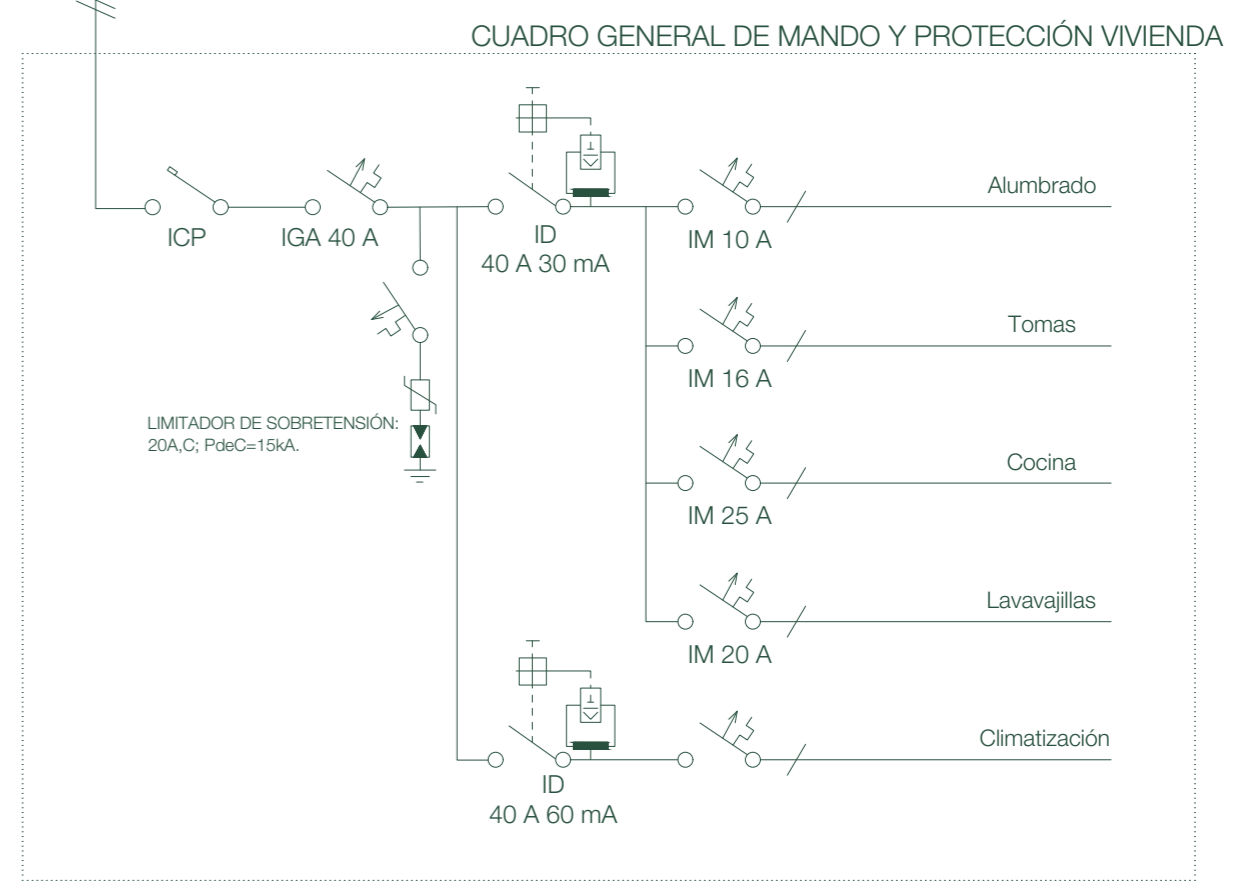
CUADRO GENERAL DE MANDO Y PROTECCIÓN VIVIENDA

ICP

IGA 40 A

ID
40 A 30 mA

IM 10 A

Alumbrado

LIMITADOR DE SOBRETENSIÓN:
20A,C; PdeC=15kA.

IM 16 A

Tomas

IM 25 A

Cocina

IM 20 A

Lavavajillas

ID
40 A 60 mA

Climatización